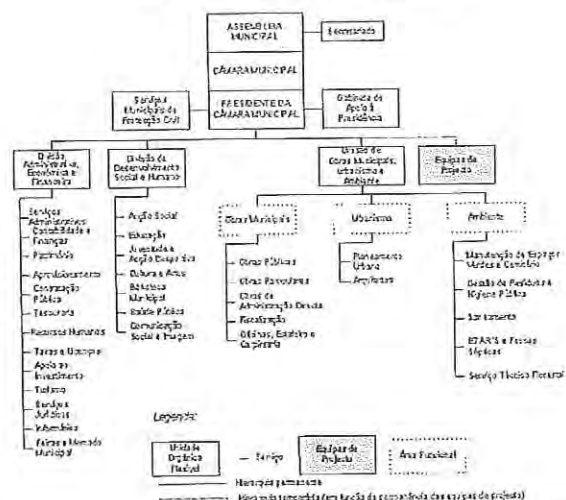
ASSEMBLEIA MUNICIPAL

Secretariado

CÂMARA MUNICIPAL

PRESIDENTE DA CÂMARA MUNICIPAL

Serviço Municipal de Proteção Civil

Gabinete de Apoio à Presidência

Divisão Administrativa, Económica e Financeira

Divisão de Desenvolvimento Social e Humano

Divisão de Obras Municipais, Urbanismo e Ambiente

Equipa de Projeto

Serviços Administrativos, Contabilidade e Finanças

Património

Aprovisionamento

Contratação Pública

Tesouraria

Recursos Humanos

Taxas e Licenças

Apoio ao Investimento

Turismo

Serviços Jurídicos

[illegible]

Feiras e Mercado Municipal

Ação Social

Educação

Juventude e Ação Desportiva

Cultura e Artes

Biblioteca Municipal

Saúde Pública

Comunicação Social e Imagem

Obras Municipais

Obras Públicas

Obras Particulares

Obras de Administração Direta

Fiscalização

Oficinas, Estaleiro e Carpintaria

Urbanismo

Planeamento Urbano

Arquitetura

Ambiente

Manutenção de Espaços Verdes e Cemitério

Gestão de Resíduos e Higiene Pública

Saneamento

ETAR'S e Fossas Sépticas

Serviço Técnico Florestal

Legenda:

Unidade Orgânica Flexível

Serviço

Equipa de Projeto

Área Funcional

Hierarquia permanente

Hierarquia temporária (em função da pertinência das equipas de projeto)